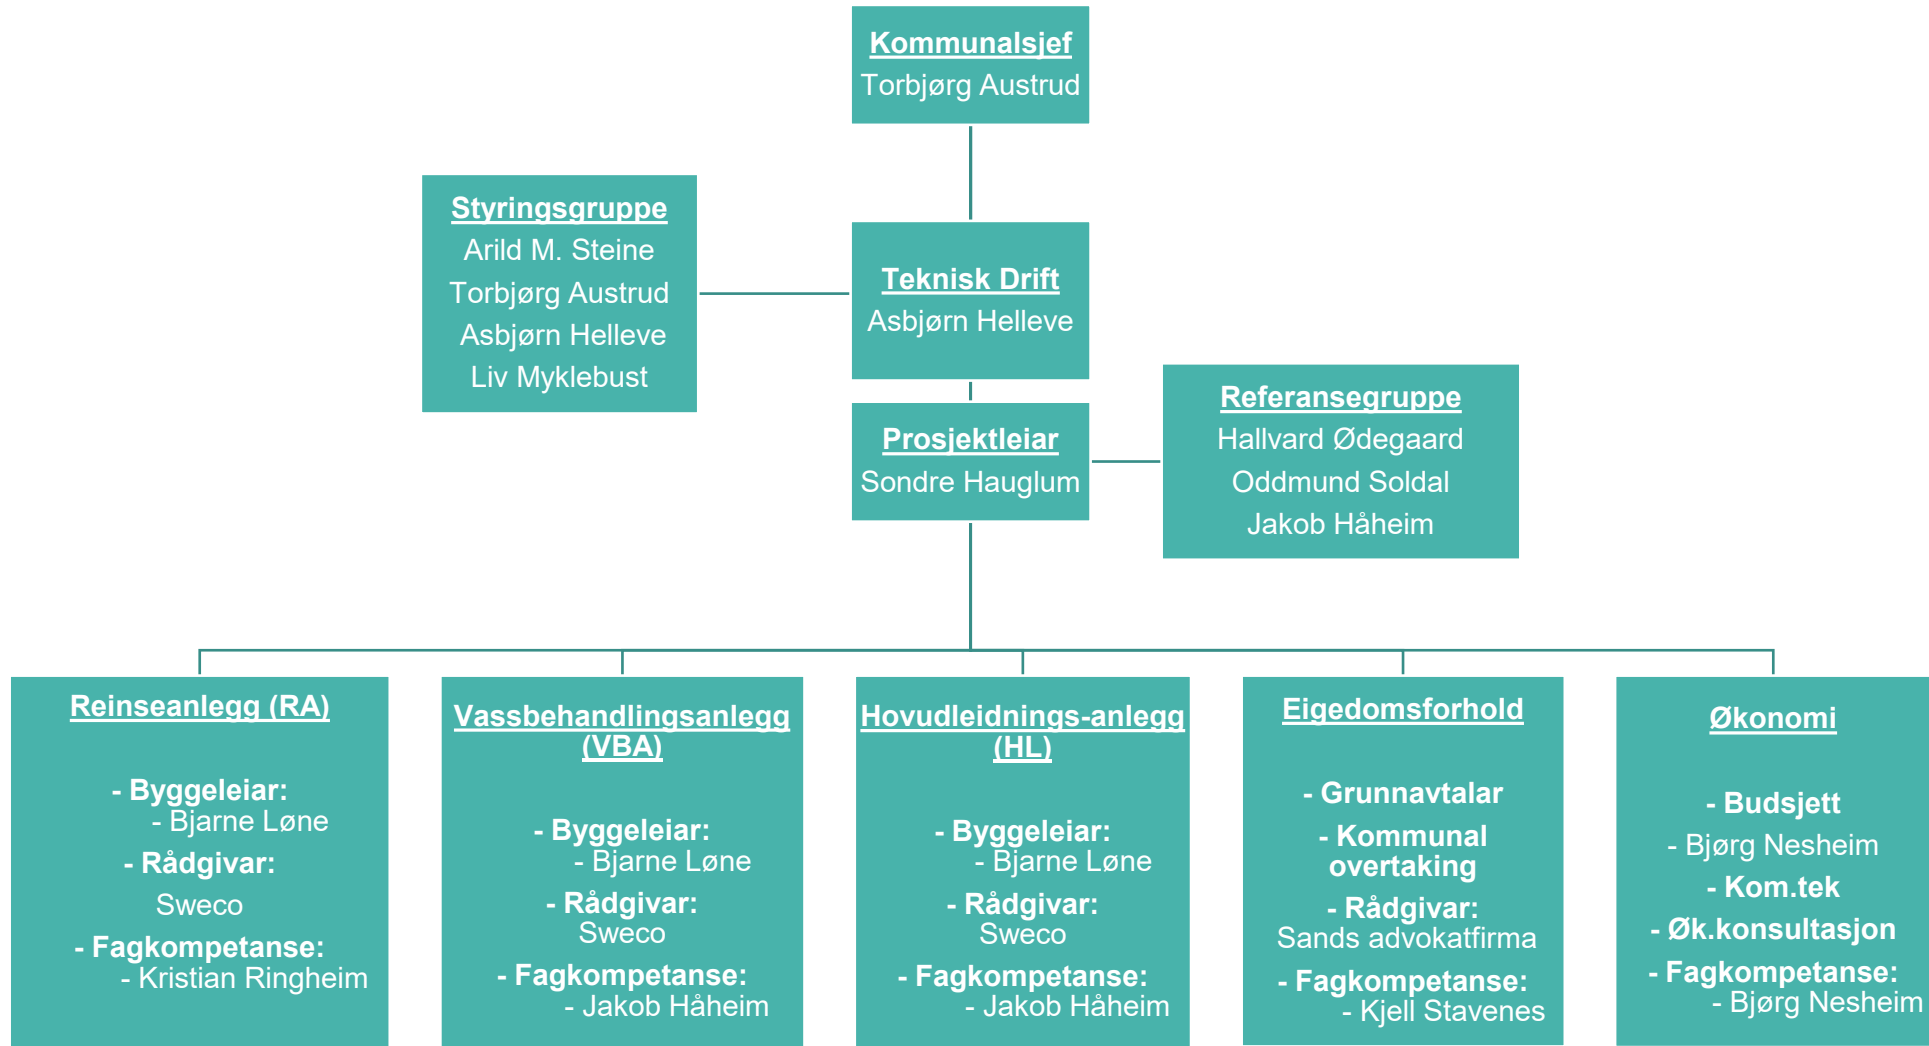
Kommunalsjef
Torbjørg Austrud

Styringsgruppe
Arild M. Steine
Torbjørg Austrud
Asbjørn Helleve
Liv Myklebust

Teknisk Drift
Asbjørn Helleve

Referansegruppe
Hallvard Ødegaard
Oddmund Soldal
Jakob Håheim

Prosjektleiar
Sondre Hauglum

Reinseanlegg (RA)

- Byggeleiar:
- Bjarne Løne
- Rådgivar:
Sweco
- Fagkompetanse:
- Kristian Ringheim

Vassbehandlingsanlegg (VBA)

- Byggeleiar:
- Bjarne Løne
- Rådgivar:
Sweco
- Fagkompetanse:
- Jakob Håheim

Hovudleidnings-anlegg (HL)

- Byggeleiar:
- Bjarne Løne
- Rådgivar:
Sweco
- Fagkompetanse:
- Jakob Håheim

Eigedomsforhold

- Grunnavtalar
- Kommunal overtaking
- Rådgivar:
Sands advokatfirma
- Fagkompetanse:
- Kjell Stavenes

Økonomi

- Budsjett
- Bjørg Nesheim
- Kom.tek
- Øk.konsultasjon
- Fagkompetanse:
- Bjørg Nesheim